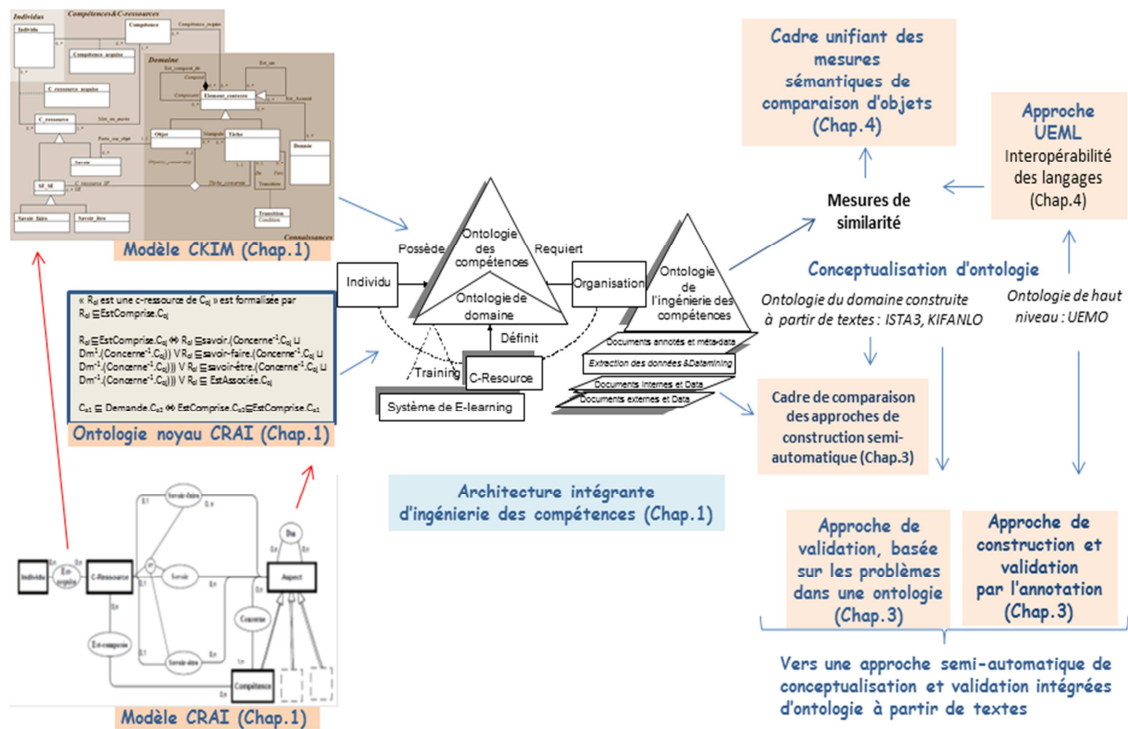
Individus

Compétences&C-ressources

Compétence

Compétence_acquise

Domaine

Element_connexe

C_ressource_acquise

C_ressource

Objet

Tâche

Domain

Savoir

SF_SE

Savoir_faire

Savoir_être

Transition

Connaissances

Modèle CKIM (Chap.1)

« $R_{di}$ est une c-ressource de $C_{sj}$ » est formalisée par $R_{di} \sqsubseteq$ EstComprise.$C_{sj}$

$R_{di} \sqsubseteq$ EstComprise.$C_{sj}$ ⇔ $R_{di} \sqsubseteq$savoir.(Concerne$^{-1}$.$C_{sj}$ ⊔ Dm$^{-1}$.(Concerne$^{-1}$.$C_{sj}$)) V $R_{di} \sqsubseteq$savoir-faire.(Concerne$^{-1}$.$C_{sj}$ ⊔ Dm$^{-1}$.(Concerne$^{-1}$.$C_{sj}$)) V $R_{di} \sqsubseteq$savoir-être.(Concerne$^{-1}$.$C_{sj}$ ⊔ Dm$^{-1}$.(Concerne$^{-1}$.$C_{sj}$)) V $R_{di} \sqsubseteq$ EstAssociée.$C_{sj}$

$C_{s1} \sqsubseteq$ Demande.$C_{s2}$ ⇔ EstComprise.$C_{s2}$⊑EstComprise.$C_{s1}$

Ontologie noyau CRAI (Chap.1)

Individu

Est-acquis

C-Ressource

Savoir-faire

Savoir

Savoir-être

Est-composé

Da

Aspect

Concerne

Compétence

Modèle CRAI (Chap.1)

Possède

Ontologie des compétences

Requiert

Ontologie de domaine

Organisation

Définit

Training

C-Resource

Système de E-learning

Ontologie de l'ingénierie des compétences

Documents annotés et méta-data

Extraction des données &Datamining

Documents internes et Data

Documents externes et Data

Architecture intégrante d'ingénierie des compétences (Chap.1)

Cadre unifiant des mesures sémantiques de comparaison d'objets (Chap.4)

Approche UEML
Interopérabilité des langages (Chap.4)

Mesures de similarité

Conceptualisation d'ontologie

Ontologie du domaine construite à partir de textes : ISTA3, KIFANLO

Ontologie de haut niveau : UEMO

Cadre de comparaison des approches de construction semi-automatique (Chap.3)

Approche de validation, basée sur les problèmes dans une ontologie (Chap.3)

Approche de construction et validation par l'annotation (Chap.3)

Vers une approche semi-automatique de conceptualisation et validation intégrées d'ontologie à partir de textes